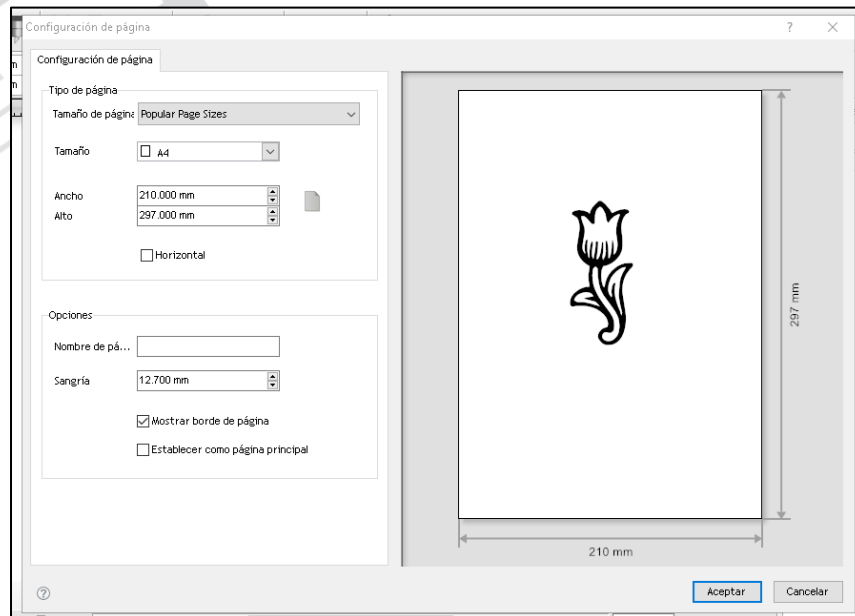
Configuración de página

?

Configuración de página

Tipo de página

Tamaño de página Popular Page Sizes

Tamaño A4

Ancho 210.000 mm

Alto 297.000 mm

Horizontal

Opciones

Nombre de pá...

Sangría 12.700 mm

Mostrar borde de página

Establecer como página principal

297 mm

210 mm

Aceptar

Cancelar